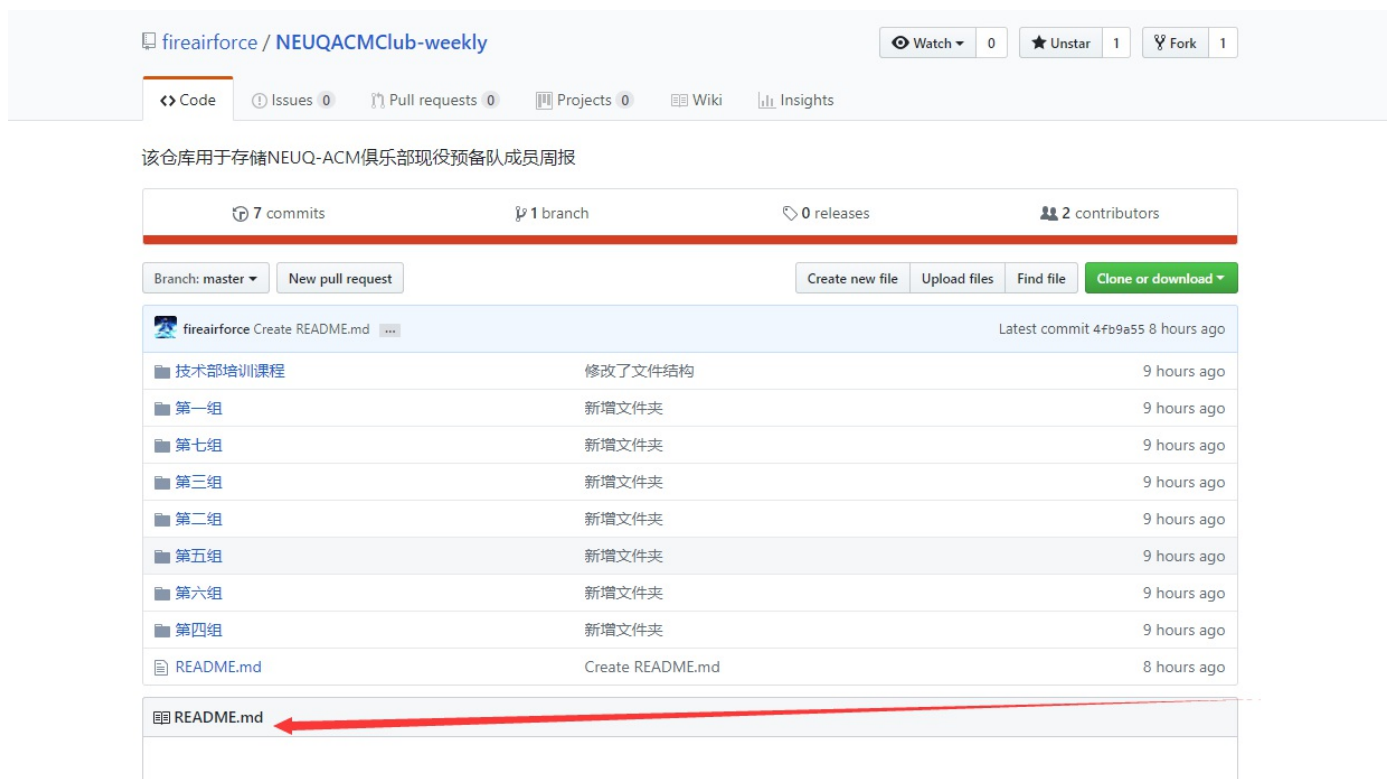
fireairforce / NEUQACMClub-weekly

Watch 0 Unstar 1 Fork 1

Code Issues 0 Pull requests 0 Projects 0 Wiki Insights

该仓库用于存储NEUQ-ACM俱乐部现役预备队成员周报

7 commits 1 branch 0 releases 2 contributors

Branch: master New pull request

Create new file Upload files Find file Clone or download

fireairforce Create README.md ... Latest commit 4fb9a55 8 hours ago

| | | |
|---|---|---|
| 技术部培训课程 | 修改了文件结构 | 9 hours ago |
| 第一组 | 新增文件夹 | 9 hours ago |
| 第七组 | 新增文件夹 | 9 hours ago |
| 第三组 | 新增文件夹 | 9 hours ago |
| 第二组 | 新增文件夹 | 9 hours ago |
| 第五组 | 新增文件夹 | 9 hours ago |
| 第六组 | 新增文件夹 | 9 hours ago |
| 第四组 | 新增文件夹 | 9 hours ago |
| README.md | Create README.md | 8 hours ago |

README.md